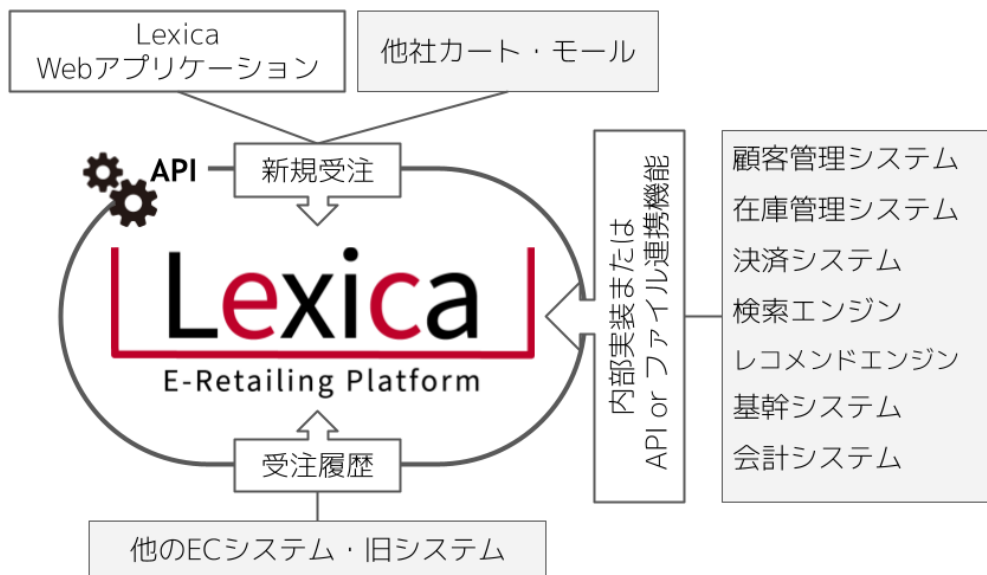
Lexica
Webアプリケーション

他社カート・モール

API

新規受注

Lexica
E-Retailing Platform

受注履歴

他のECシステム・旧システム

内部実装または
API or ファイル連携機能

顧客管理システム
在庫管理システム
決済システム
検索エンジン
レコメンドエンジン
基幹システム
会計システム